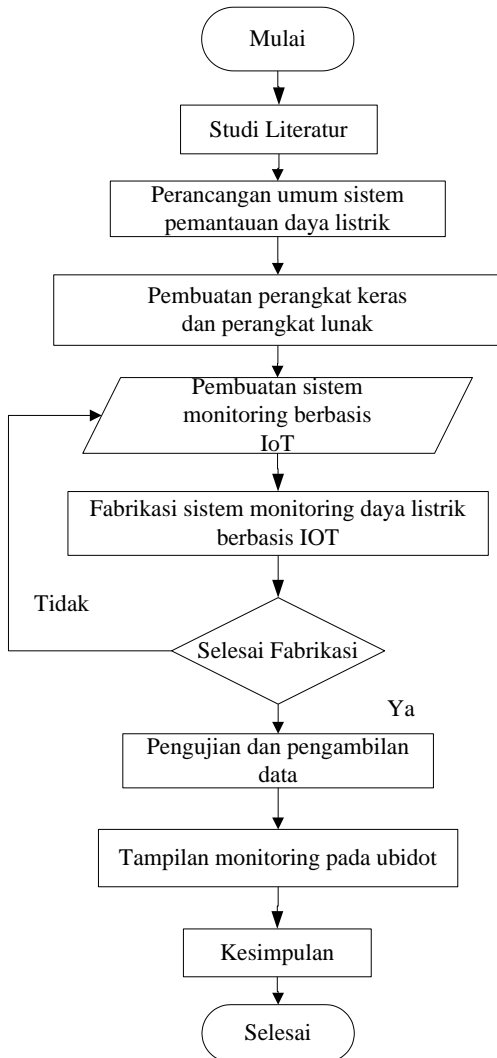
Mulai

Studi Literatur

Perancangan umum sistem pemantauan daya listrik

Pembuatan perangkat keras dan perangkat lunak

Pembuatan sistem monitoring berbasis IoT

Fabrikasi sistem monitoring daya listrik berbasis IOT

Tidak

Selesai Fabrikasi

Ya

Pengujian dan pengambilan data

Tampilan monitoring pada ubidot

Kesimpulan

Selesai